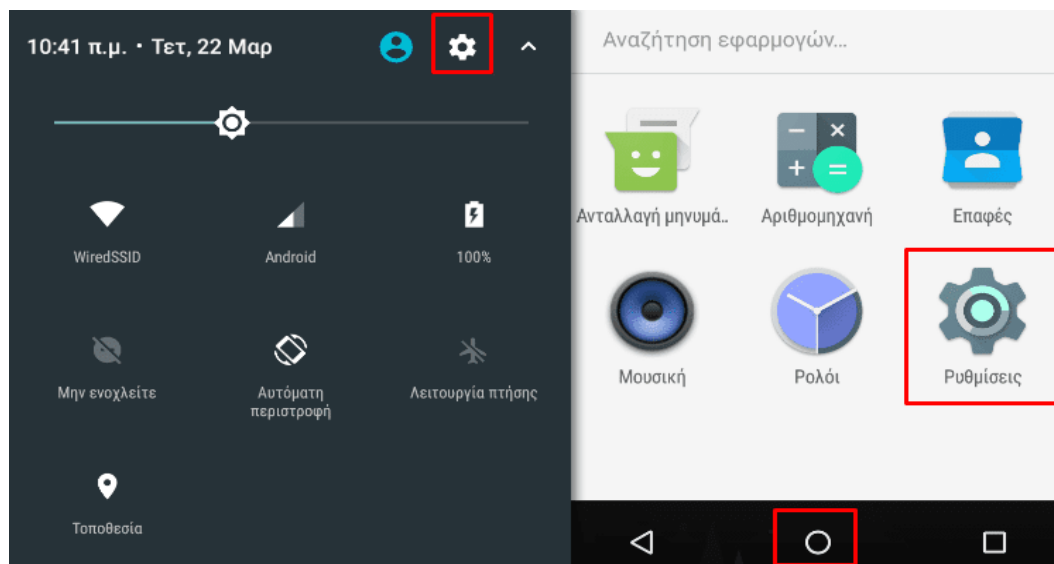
10:41 π.μ. • Τετ, 22 Μαρ

WiredSSID

Android

100%

Μην ενοχλείτε

Αυτόματη περιστροφή

Λειτουργία πτήσης

Τοποθεσία

Αναζήτηση εφαρμογών...

Ανταλλαγή μηνυμά..

Αριθμομηχανή

Επαφές

Μουσική

Ρολόι

Ρυθμίσεις